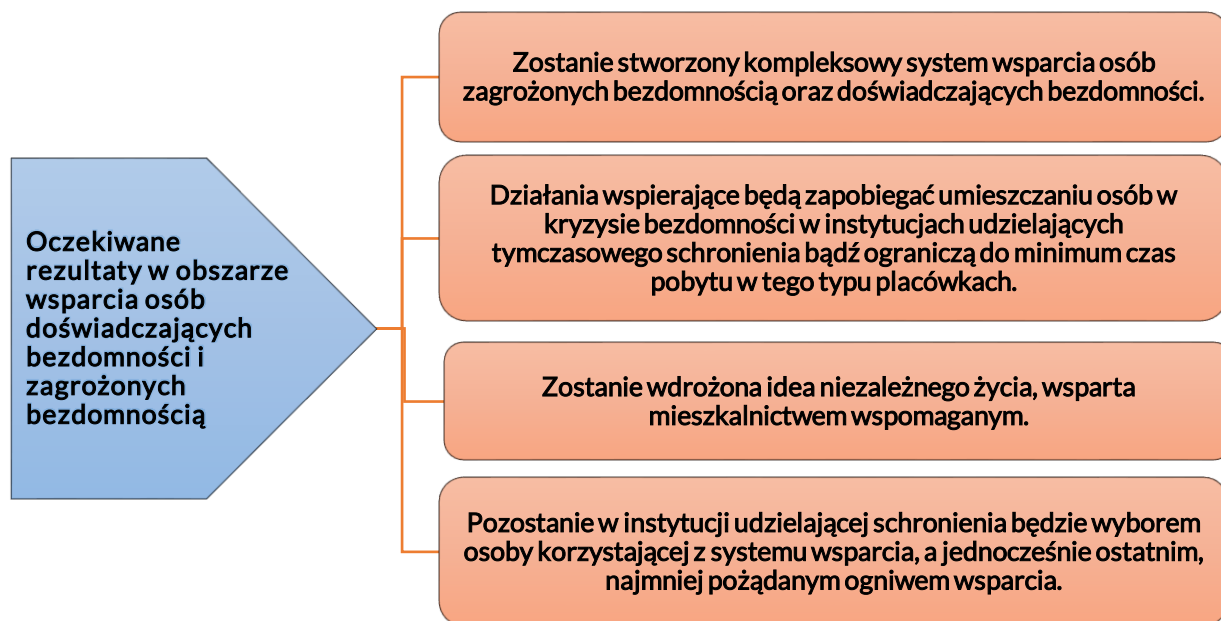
Oczekiwane rezultaty w obszarze wsparcia osób doświadczających bezdomności i zagrożonych bezdomnością

Zostanie stworzony kompleksowy system wsparcia osób zagrożonych bezdomnością oraz doświadczających bezdomności.

Działania wspierające będą zapobiegać umieszczaniu osób w kryzysie bezdomności w instytucjach udzielających tymczasowego schronienia bądź ograniczą do minimum czas pobytu w tego typu placówkach.

Zostanie wdrożona idea niezależnego życia, wsparta mieszkalnictwem wspomaganym.

Pozostanie w instytucji udzielającej schronienia będzie wyborem osoby korzystającej z systemu wsparcia, a jednocześnie ostatnim, najmniej pożądanym ogniwem wsparcia.